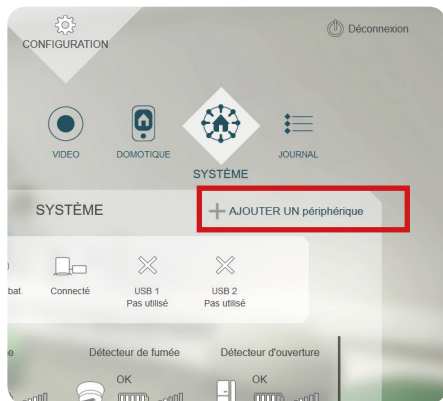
CONFIGURATION

Déconnexion

VIDEO

DOMOTIQUE

SYSTÈME

JOURNAL

SYSTÈME

+ AJOUTER UN périphérique

bat.

Connecté

USB 1
Pas utilisé

USB 2
Pas utilisé

e

Détecteur de fumée

Détecteur d'ouverture

OK

OK